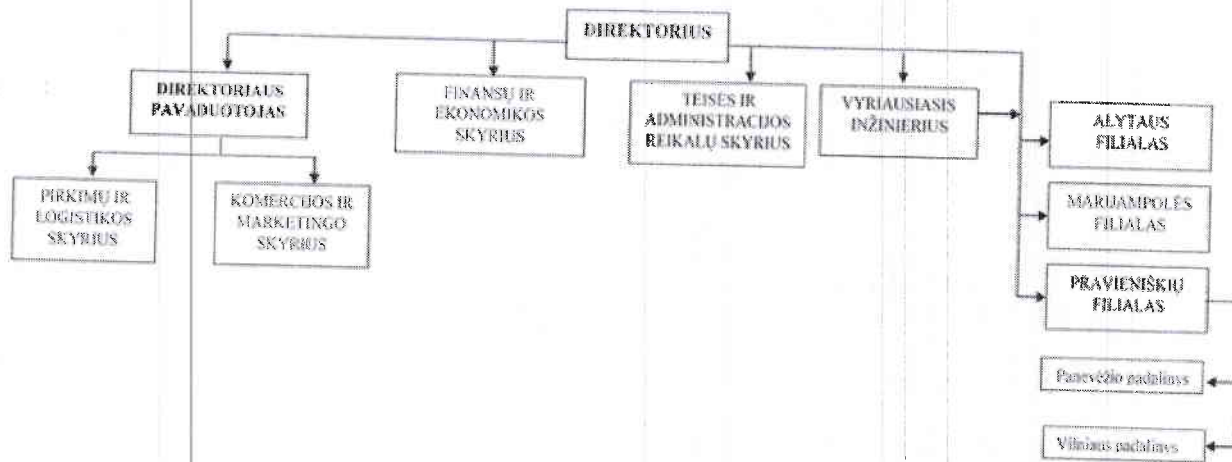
DIREKTORIUS

DIREKTORIAUS PAVADUOTOJAS

FINANSŲ IR EKONOMIKOS SKYRIUS

TEISĖS IR ADMINISTRACIJOS REIKALŲ SKYRIUS

VYRIAUSIASIS INŽINIERIUS

ALYTAUS FILIALAS

MARIJAMPOLĖS FILIALAS

PRAVIENIŠKIŲ FILIALAS

PIRKIMŲ IR LOGISTIKOS SKYRIUS

KOMERCIJOS IR MARKETINGO SKYRIUS

Panevėžio padalinys

Vilniaus padalinys